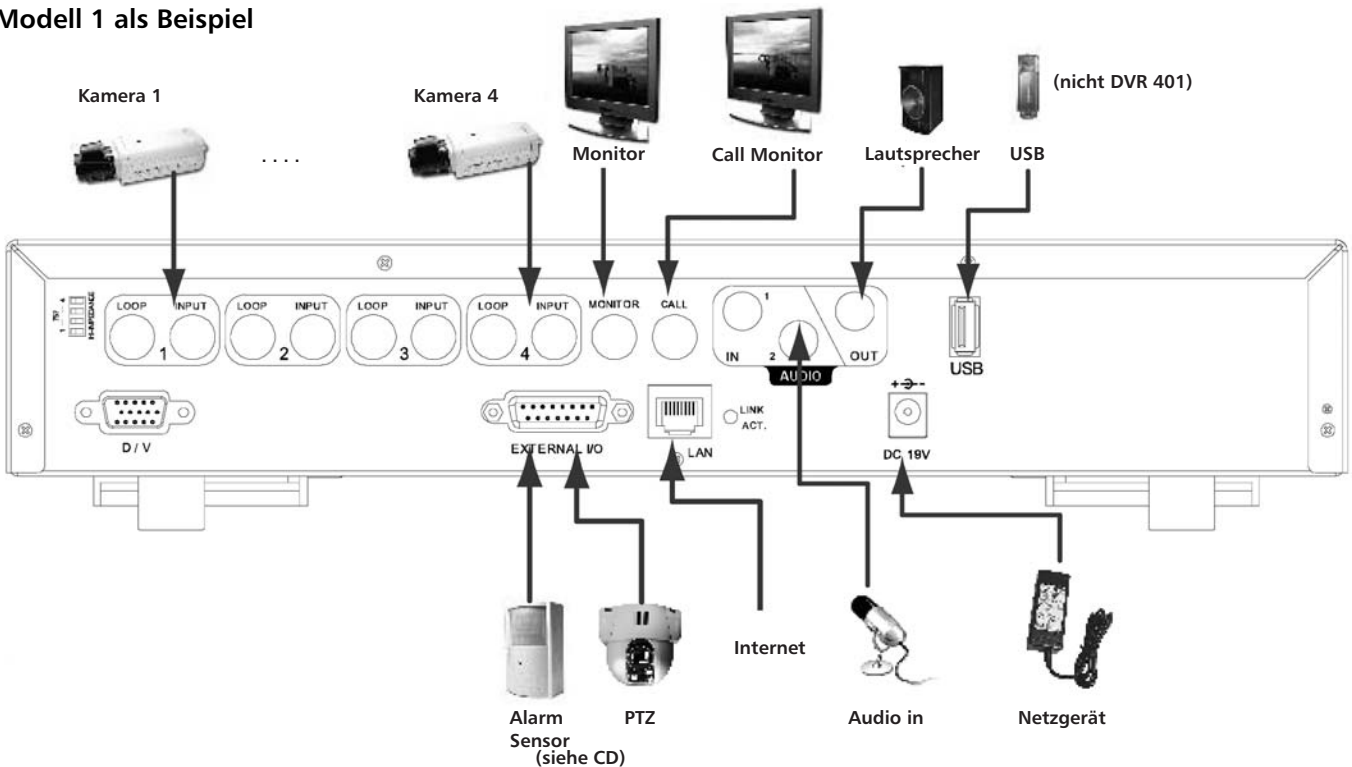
Modell 1 als Beispiel

Kamera 1

. . . .

Kamera 4

Monitor

Call Monitor

Lautsprecher

(nicht DVR 401)

USB

LOOP INPUT 1

LOOP INPUT 2

LOOP INPUT 3

LOOP INPUT 4

MONITOR

CALL

1 IN 2 AUDIO OUT

USB

D / V

EXTERNAL I/O

LAN

LINK ACT.

DC 19V

Internet

Alarm Sensor

PTZ

(siehe CD)

Audio in

Netzgerät